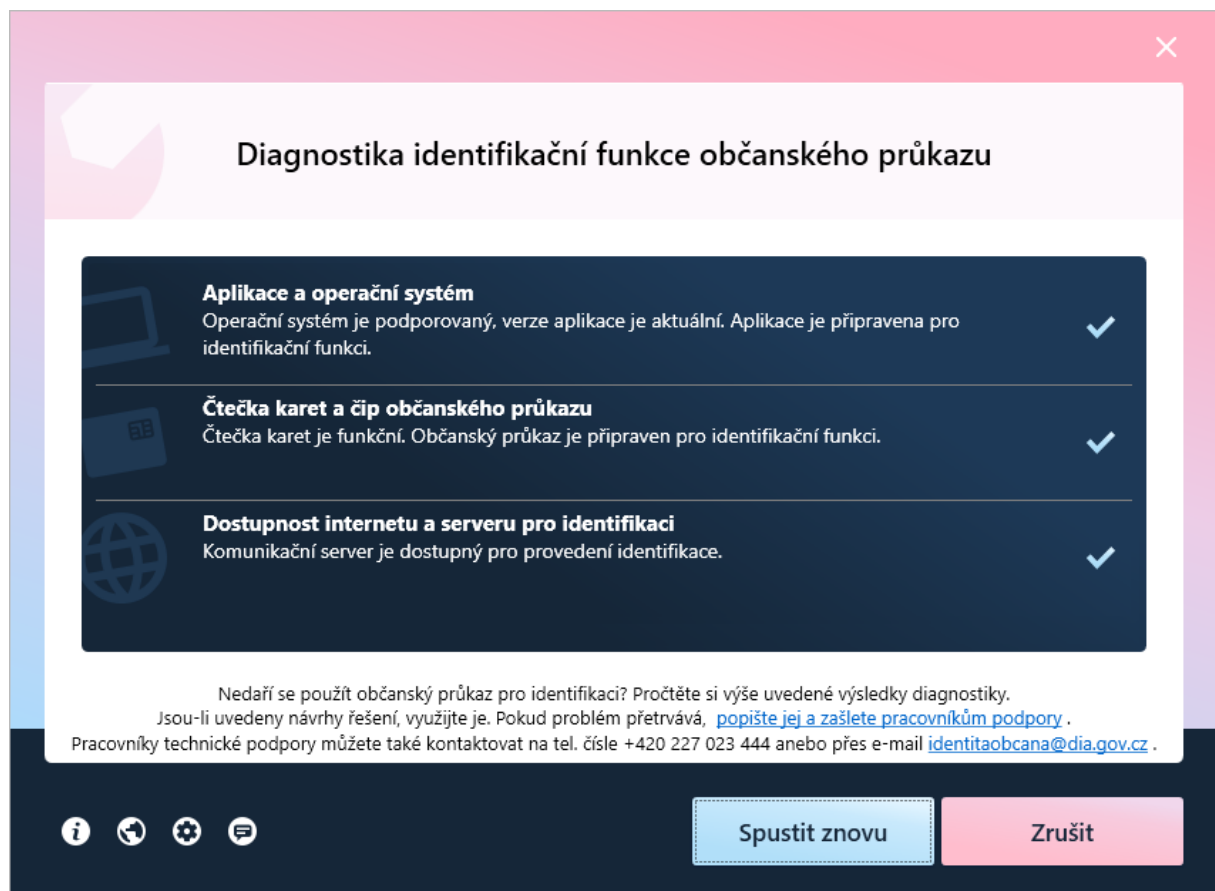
Diagnostika identifikační funkce občanského průkazu

Aplikace a operační systém
Operační systém je podporovaný, verze aplikace je aktuální. Aplikace je připravena pro identifikační funkci.

Čtečka karet a čip občanského průkazu
Čtečka karet je funkční. Občanský průkaz je připraven pro identifikační funkci.

Dostupnost internetu a serveru pro identifikaci
Komunikační server je dostupný pro provedení identifikace.

Nedaří se použít občanský průkaz pro identifikaci? Pročtěte si výše uvedené výsledky diagnostiky. Jsou-li uvedeny návrhy řešení, využijte je. Pokud problém přetrvává, popište jej a zašlete pracovníkům podpory . Pracovníky technické podpory můžete také kontaktovat na tel. čísle +420 227 023 444 anebo přes e-mail identitaobcana@dia.gov.cz .

Spustit znovu

Zrušit